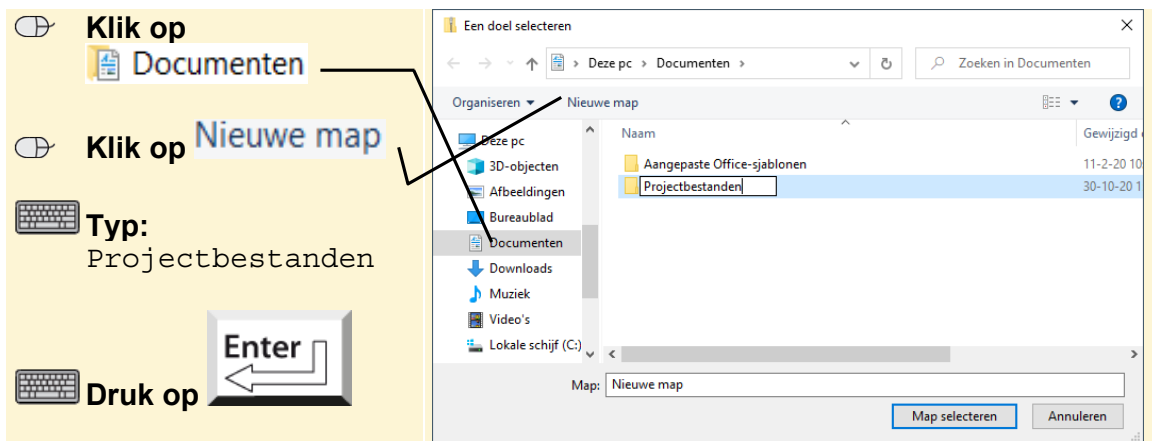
Klik op
Documenten

Klik op Nieuwe map

Typ:
Projectbestanden

Enter
Druk op

Een doel selecteren

Deze pc › Documenten ›

Zoeken in Documenten

Organiseren ▾ Nieuwe map

Deze pc
3D-objecten
Afbeeldingen
Bureaublad
Documenten
Downloads
Muziek
Video's
Lokale schijf (C:)

Naam
Gewijzigd o
Aangepaste Office-sjablonen 11-2-20 10
Projectbestanden 30-10-20 1

Map: Nieuwe map

Map selecteren Annuleren